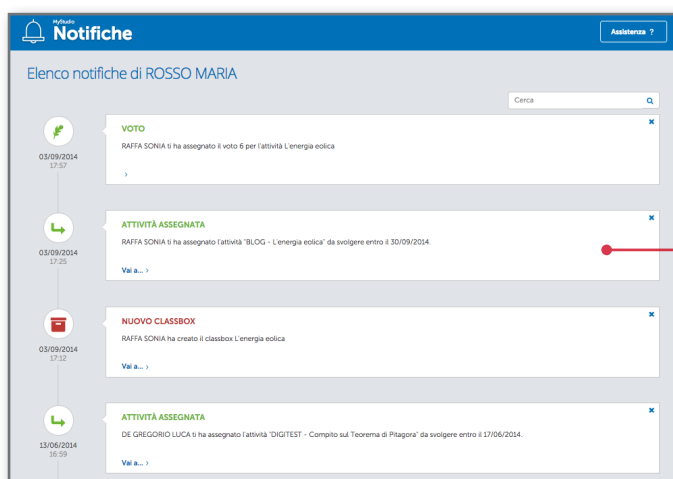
MyStudio
Notifiche

Assistenza ?

Elenco notifiche di ROSSO MARIA

Cerca

03/09/2014
17:57

VOTO
RAFFA SONIA ti ha assegnato il voto 6 per l'attività L'energia eolica

›

03/09/2014
17:25

ATTIVITÀ ASSEGNATA
RAFFA SONIA ti ha assegnato l'attività "BLOG - L'energia eolica" da svolgere entro il 30/09/2014.

Vai a... ›

03/09/2014
17:12

NUOVO CLASSBOX
RAFFA SONIA ha creato il classbox L'energia eolica

Vai a... ›

13/06/2014
16:59

ATTIVITÀ ASSEGNATA
DE GREGORIO LUCA ti ha assegnato l'attività "DIGITEST - Compito sul Teorema di Pitagora" da svolgere entro il 17/06/2014.

Vai a... ›